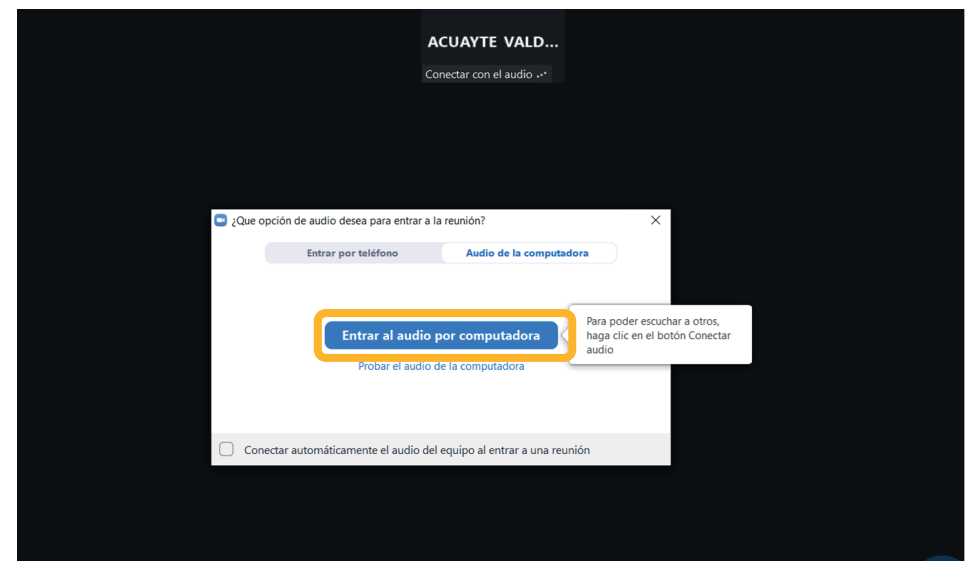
ACUAYTE VALD...

Conectar con el audio

¿Que opción de audio desea para entrar a la reunión?

Entrar por teléfono

Audio de la computadora

Entrar al audio por computadora

Para poder escuchar a otros, haga clic en el botón Conectar audio

Probar el audio de la computadora

Conectar automáticamente el audio del equipo al entrar a una reunión